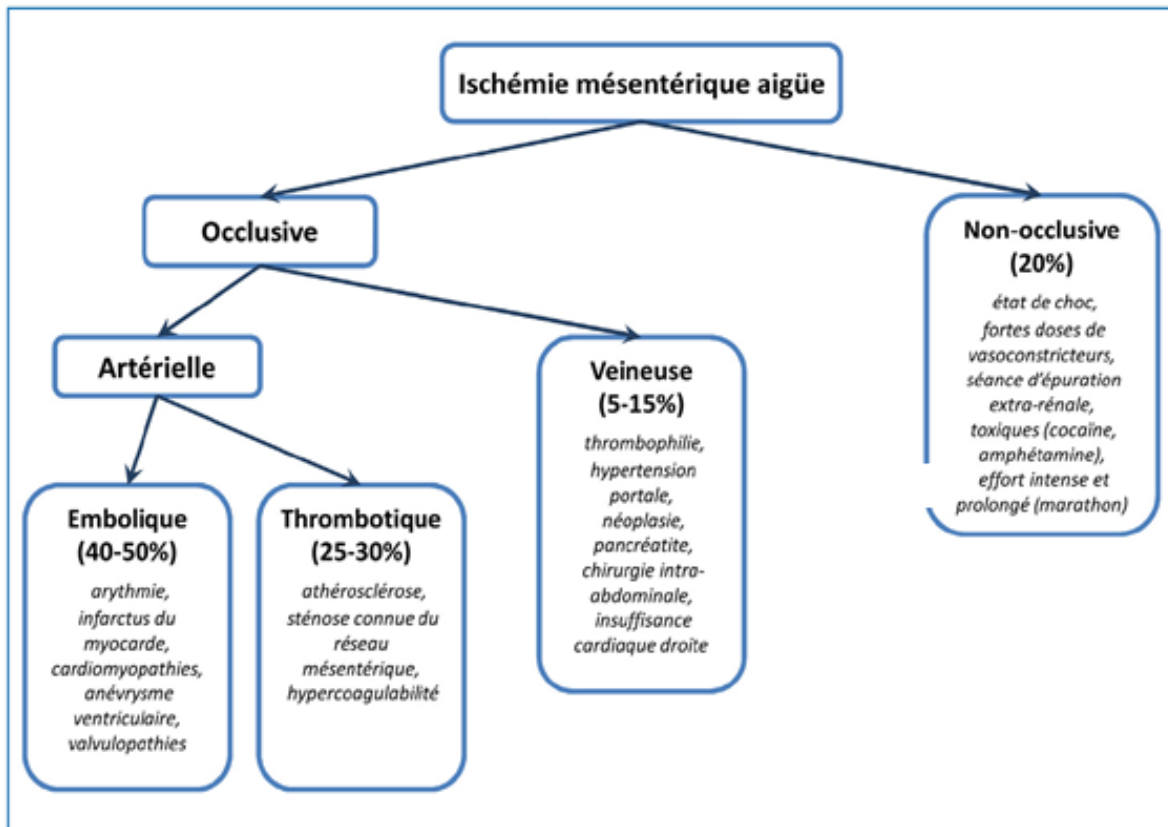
Ischémie mésentérique aigüe

Occlusive

Non-occlusive
(20%)
état de choc, fortes doses de vasoconstricteurs, séance d'épuration extra-rénale, toxiques (cocaïne, amphétamine), effort intense et prolongé (marathon)

Artérielle

Veineuse
(5-15%)
thrombophilie, hypertension portale, néoplasie, pancréatite, chirurgie intra-abdominale, insuffisance cardiaque droite

Embolique
(40-50%)
arythmie, infarctus du myocarde, cardiomyopathies, anévrysme ventriculaire, valvulopathies

Thrombotique
(25-30%)
athérosclérose, sténose connue du réseau mésentérique, hypercoagulabilité